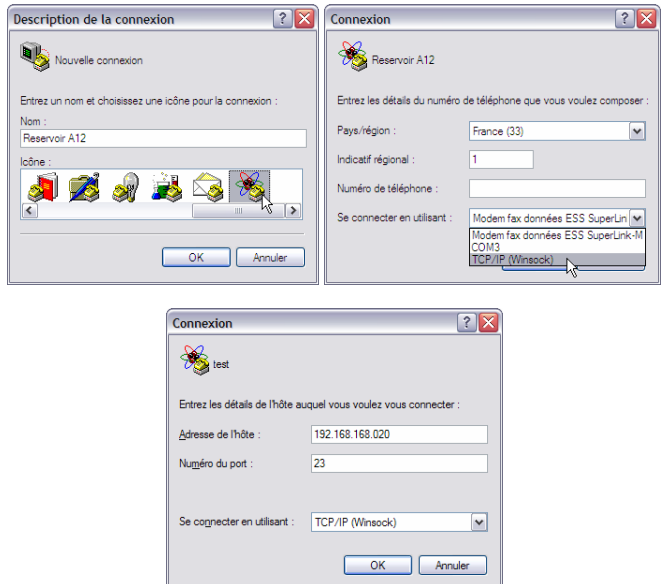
Description de la connexion

Nouvelle connexion

Entrez un nom et choisissez une icône pour la connexion :

Nom :

Reservoir A12

Icône :

OK Annuler

Connexion

Reservoir A12

Entrez les détails du numéro de téléphone que vous voulez composer :

Pays/région : France (33)

Indicatif régional : 1

Numéro de téléphone :

Se connecter en utilisant : Modem fax données ESS SuperLin

Modem fax données ESS SuperLink-M
COM3
TCP/IP (Winsock)

Connexion

test

Entrez les détails de l'hôte auquel vous voulez vous connecter :

Adresse de l'hôte : 192.168.168.020

Numéro du port : 23

Se connecter en utilisant : TCP/IP (Winsock)

OK Annuler